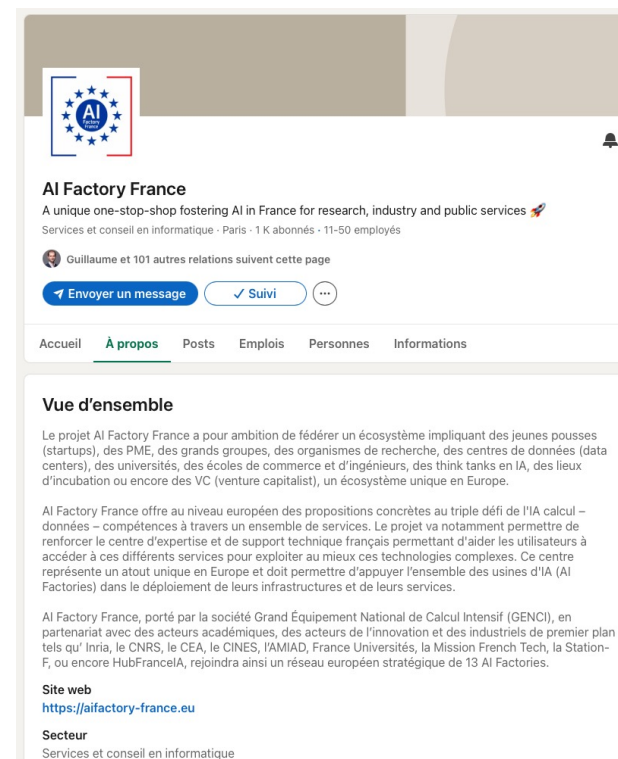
AI Factory France

AI Factory France
A unique one-stop-shop fostering AI in France for research, industry and public services 🚀
Services et conseil en informatique · Paris · 1 K abonnés · 11-50 employés

Guillaume et 101 autres relations suivent cette page

Envoyer un message
✓ Suivi
(···)

Accueil
À propos
Posts
Emplois
Personnes
Informations

Vue d'ensemble

Le projet AI Factory France a pour ambition de fédérer un écosystème impliquant des jeunes pousses (startups), des PME, des grands groupes, des organismes de recherche, des centres de données (data centers), des universités, des écoles de commerce et d'ingénieurs, des think tanks en IA, des lieux d'incubation ou encore des VC (venture capitalist), un écosystème unique en Europe.

AI Factory France offre au niveau européen des propositions concrètes au triple défi de l'IA calcul – données – compétences à travers un ensemble de services. Le projet va notamment permettre de renforcer le centre d'expertise et de support technique français permettant d'aider les utilisateurs à accéder à ces différents services pour exploiter au mieux ces technologies complexes. Ce centre représente un atout unique en Europe et doit permettre d'appuyer l'ensemble des usines d'IA (AI Factories) dans le déploiement de leurs infrastructures et de leurs services.

AI Factory France, porté par la société Grand Équipement National de Calcul Intensif (GENCI), en partenariat avec des acteurs académiques, des acteurs de l'innovation et des industriels de premier plan tels qu' Inria, le CNRS, le CEA, le CINES, l'AMIAD, France Universités, la Mission French Tech, la Station-F, ou encore HubFranceIA, rejoindra ainsi un réseau européen stratégique de 13 AI Factories.

Site web
https://aifactory-france.eu

Secteur
Services et conseil en informatique